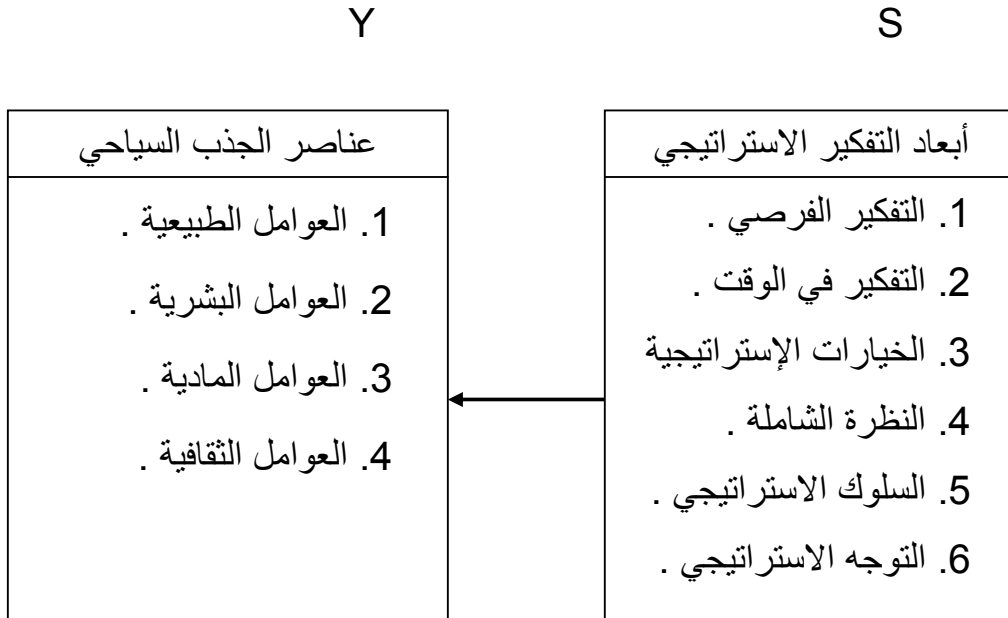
S

أبعاد التفكير الاستراتيجي

1. التفكير الفرصي .
2. التفكير في الوقت .
3. الخيارات الإستراتيجية
4. النظرة الشاملة .
5. السلوك الاستراتيجي .
6. التوجه الاستراتيجي .

Y

عناصر الجذب السياحي

1. العوامل الطبيعية .
2. العوامل البشرية .
3. العوامل المادية .
4. العوامل الثقافية .